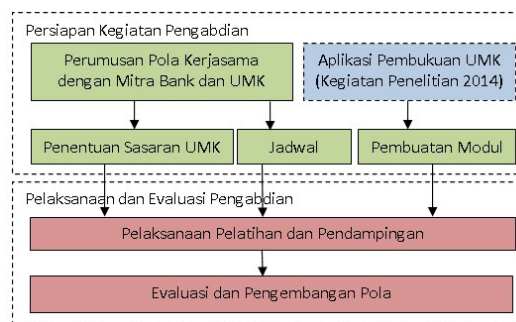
Persiapan Kegiatan Pengabdian

Perumusan Pola Kerjasama dengan Mitra Bank dan UMK

Aplikasi Pembukuan UMK (Kegiatan Penelitian 2014)

Penentuan Sasaran UMK

Jadwal

Pembuatan Modul

Pelaksanaan dan Evaluasi Pengabdian

Pelaksanaan Pelatihan dan Pendampingan

Evaluasi dan Pengembangan Pola